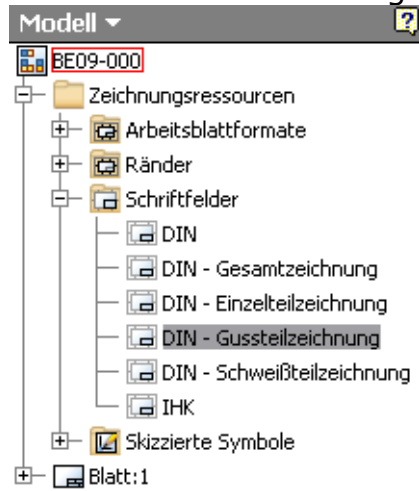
Modell ▾

BE09-000
Zeichnungsressourcen
Arbeitsblattformate
Ränder
Schriftfelder
DIN
DIN - Gesamtzeichnung
DIN - Einzelteilzeichnung
DIN - Gussteilzeichnung
DIN - Schweißteilzeichnung
IHK
Skizzierte Symbole
Blatt:1